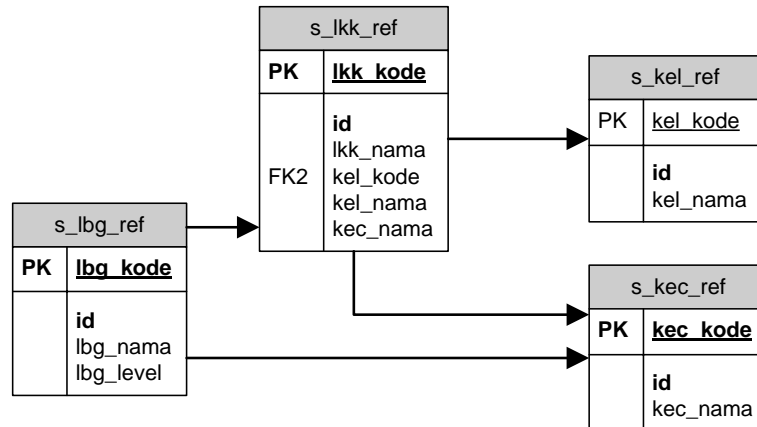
s_lkk_ref

| PK | lkk_kode |
|---|---|
| FK2 | id<br>lkk_nama<br>kel_kode<br>kel_nama<br>kec_nama |

s_kel_ref

| PK | kel_kode |
|---|---|
| | id<br>kel_nama |

s_lbg_ref

| PK | lbg_kode |
|---|---|
| | id<br>lbg_nama<br>lbg_level |

s_kec_ref

| PK | kec_kode |
|---|---|
| | id<br>kec_nama |